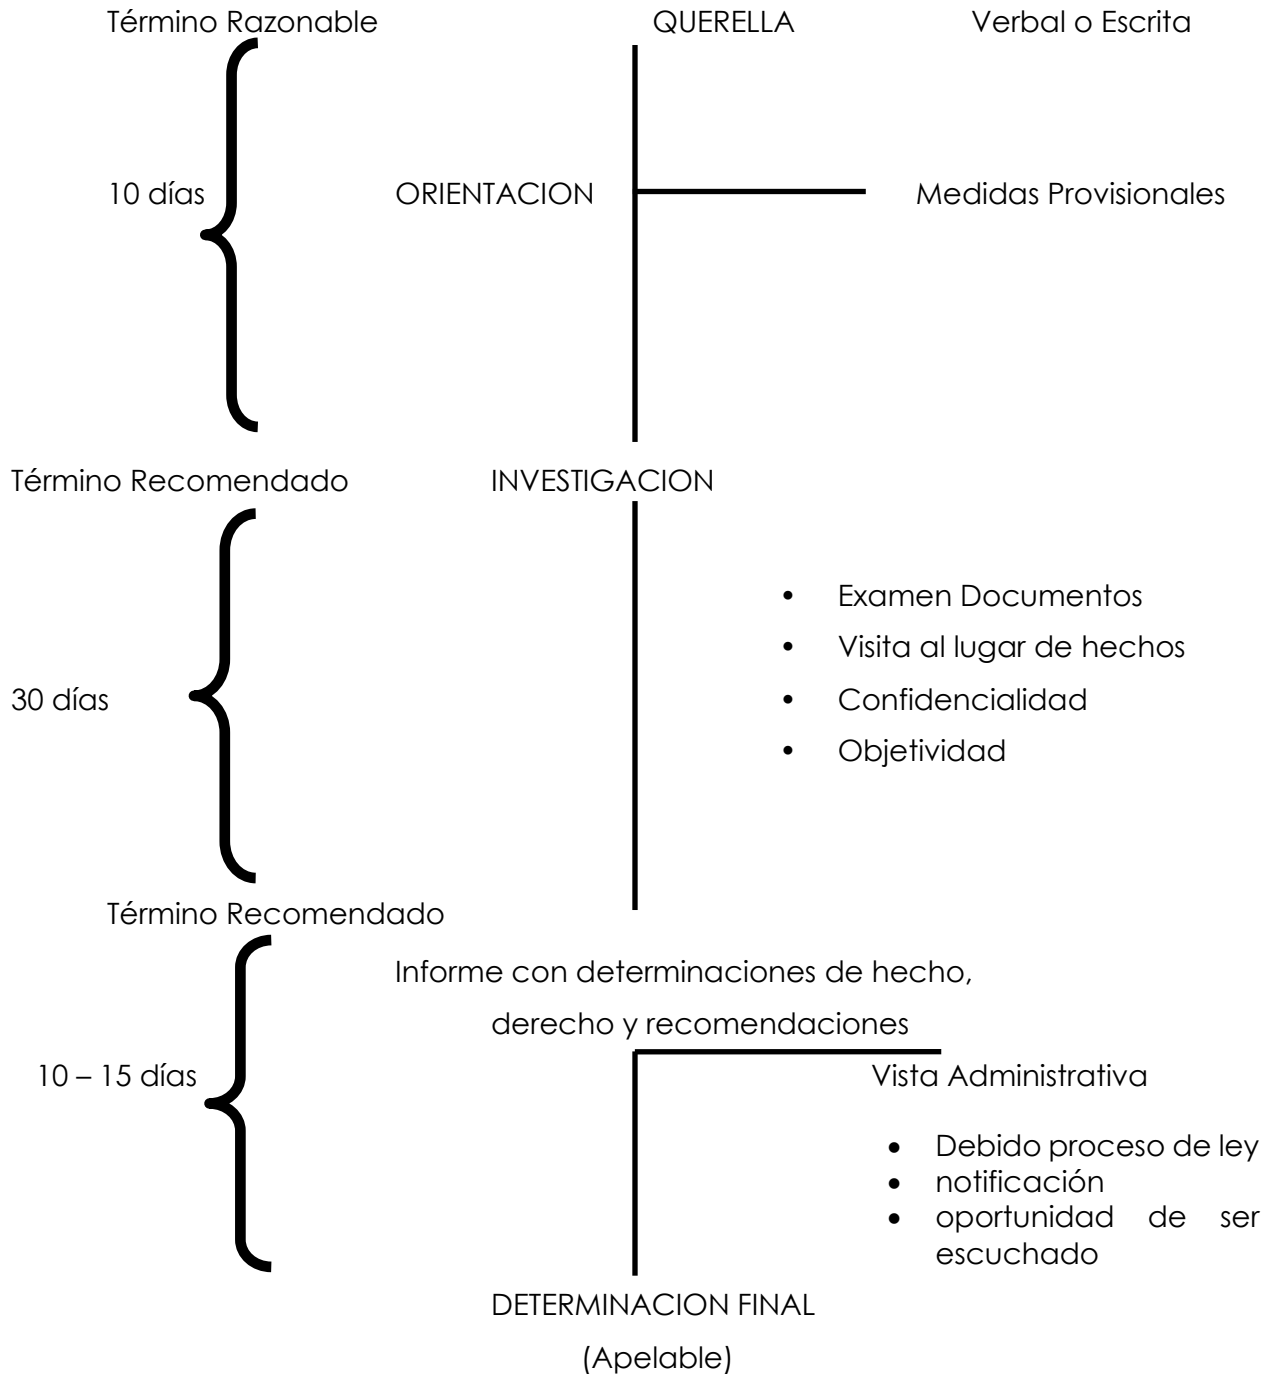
Término Razonable QUERELLA Verbal o Escrita

10 días ORIENTACION Medidas Provisionales

Término Recomendado INVESTIGACION

30 días

- Examen Documentos
- Visita al lugar de hechos
- Confidencialidad
- Objetividad

Término Recomendado

Informe con determinaciones de hecho, derecho y recomendaciones

10 – 15 días

Vista Administrativa

- Debido proceso de ley
- notificación
- oportunidad de ser escuchado

DETERMINACION FINAL

(Apelable)